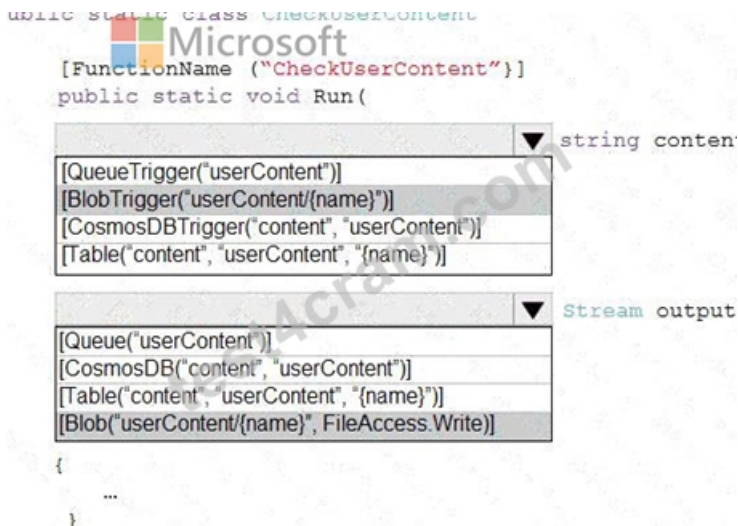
ublic static class CheckUserContent

Microsoft

[FunctionName ("CheckUserContent")]
public static void Run(

string content

[QueueTrigger("userContent")]
[BlobTrigger("userContent/{name}")]
[CosmosDBTrigger("content", "userContent")]
[Table("content", "userContent", "{name}")]

Stream output

[Queue("userContent")]
[CosmosDB("content", "userContent")]
[Table("content", "userContent", "{name}")]
[Blob("userContent/{name}", FileAccess.Write)]

{
...
}

test4cram.com